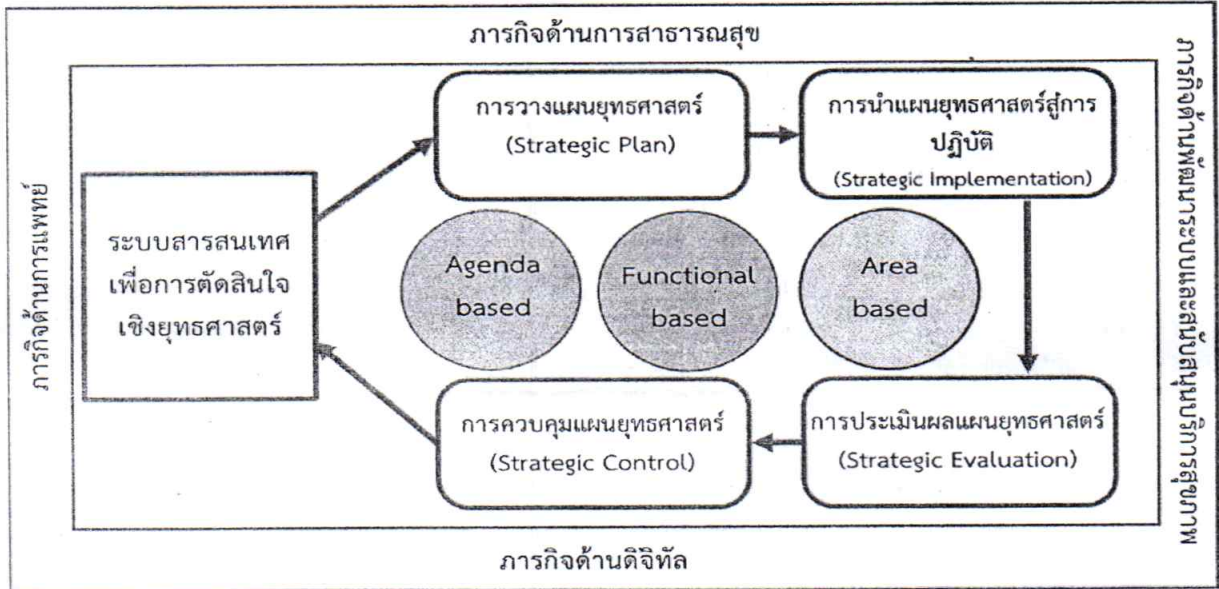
ภารกิจด้านการสาธารณสุข

ภารกิจด้านการแพทย์

ภารกิจด้านบริหารจัดการและการบริหารทั่วไป

ระบบสารสนเทศเพื่อการตัดสินใจเชิงยุทธศาสตร์

การวางแผนยุทธศาสตร์ (Strategic Plan)

การนำแผนยุทธศาสตร์สู่การปฏิบัติ (Strategic Implementation)

Agenda based

Functional based

Area based

การควบคุมแผนยุทธศาสตร์ (Strategic Control)

การประเมินผลแผนยุทธศาสตร์ (Strategic Evaluation)

ภารกิจด้านดิจิทัล